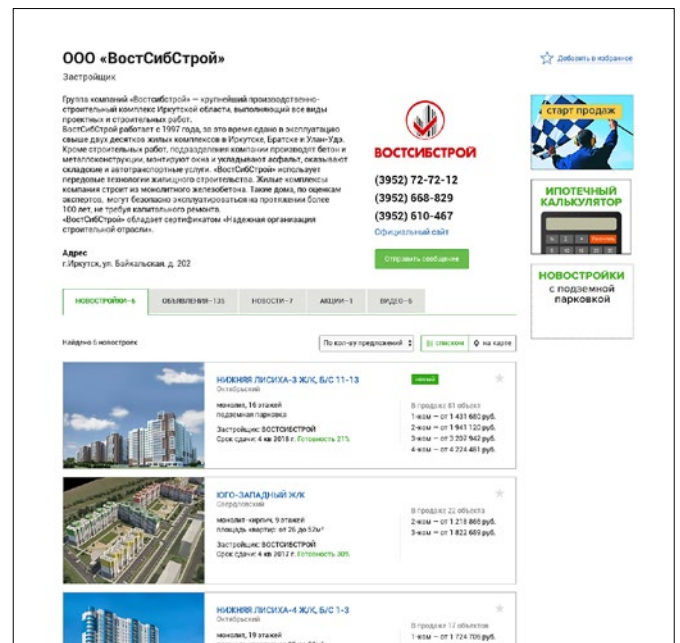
ООО «ВостСибСтрой»

Застройщик

Добавить в избранное

Группа компаний «ВостСибСтрой» — крупнейший производственно-строительный комплекс Иркутской области, выполняющий все виды проектных и строительных работ.
ВостСибСтрой работает с 1997 года, за это время сдано в эксплуатацию свыше двух десятков жилых комплексов в Иркутске, Братске и Улан-Удэ. Кроме строительных работ, подразделения компании производят бетон и металлоконструкции, монтируют окна и укладывают асфальт, оказывают складские и автотранспортные услуги. «ВостСибСтрой» использует передовые технологии жилищного строительства. Жилые комплексы компания строит из монолитного железобетона. Такие дома, по оценкам экспертов, могут безопасно эксплуатироваться на протяжении более 100 лет, не требуя капитального ремонта.
«ВостСибСтрой» обладает сертификатом «Надежная организация строительной отрасли».

ВОСТСИБСТРОЙ

(3952) 72-72-12
(3952) 668-829
(3952) 610-467
Официальный сайт

Адрес
г.Иркутск, ул. Байкальская, д. 202

Отправить сообщение

старт продаж

ИПОТЕЧНЫЙ КАЛЬКУЛЯТОР

НОВОСТРОЙКИ с подземной парковкой

НОВОСТРОЙКИ - 6 | ОБЪЯВЛЕНИЯ - 135 | НОВОСТИ - 7 | АКЦИИ - 1 | ВИДЕО - 6

Найдено 6 новостроек

По кол-ву предложений | списком | на карте

НИЖНЯЯ ЛИСИХА-3 Ж/К, Б/С 11-13
Октябрьский
монолит, 16 этажей
подземная парковка
Застройщик: ВОСТСИБСТРОЙ
Срок сдачи: 4 кв 2018 г. Готовность 21%
новый
В продаже 61 объект
1-ком — от 1 431 680 руб.
2-ком — от 1 941 120 руб.
3-ком — от 3 337 942 руб.
4-ком — от 4 224 481 руб.

ЮГО-ЗАПАДНЫЙ Ж/К
Свердловский
монолит -кирпич, 9 этажей
площадь квартир: от 26 до 52м²
Застройщик: ВОСТСИБСТРОЙ
Срок сдачи: 4 кв 2017 г. Готовность 30%
В продаже 22 объекта
1-ком — от 1 218 865 руб.
2-ком — от 1 218 865 руб.
3-ком — от 1 822 689 руб.

НИЖНЯЯ ЛИСИХА-4 Ж/К, Б/С 1-3
Октябрьский
монолит, 19 этажей
В продаже 17 объектов
1-ком — от 1 724 706 руб.